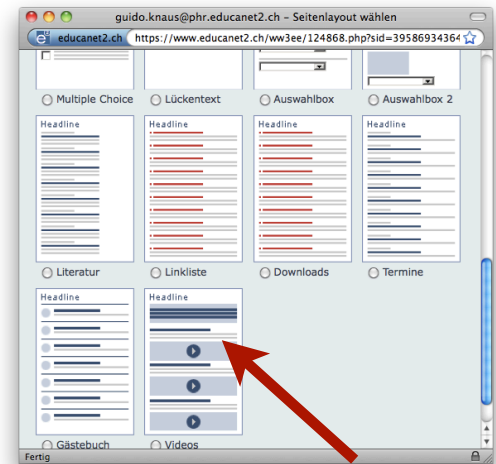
guido.knaus@phr.educanet2.ch – Seitenlayout wählen

educanet2.ch https://www.educanet2.ch/ww3ee/124868.php?sid=39586934364

Multiple Choice
Lückentext
Auswahlbox
Auswahlbox 2

Headline
Literatur

Headline
Linkliste

Headline
Downloads

Headline
Termine

Headline
Gästebuch

Headline
Videos

Fertig